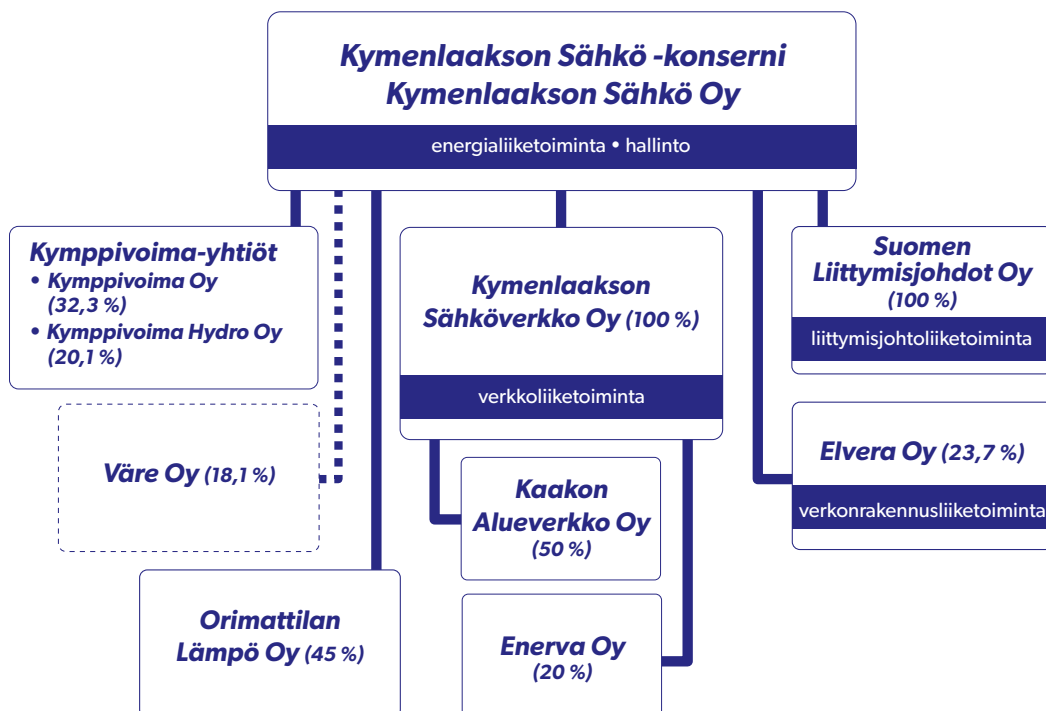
Kymenlaakson Sähkö -konserni
Kymenlaakson Sähkö Oy

energialiiketoiminta • hallinto

Kymppivoima-yhtiöt
• Kymppivoima Oy (32,3 %)
• Kymppivoima Hydro Oy (20,1 %)

Väre Oy (18,1 %)

Orimattilan Lämpö Oy (45 %)

Kymenlaakson Sähköverkko Oy (100 %)

verkkoliiketoiminta

Kaakon Alueverkko Oy (50 %)

Enerva Oy (20 %)

Suomen Liittymisjohdot Oy (100 %)

liittymisjohtoliiketoiminta

Elvera Oy (23,7 %)

verkonrakennusliiketoiminta